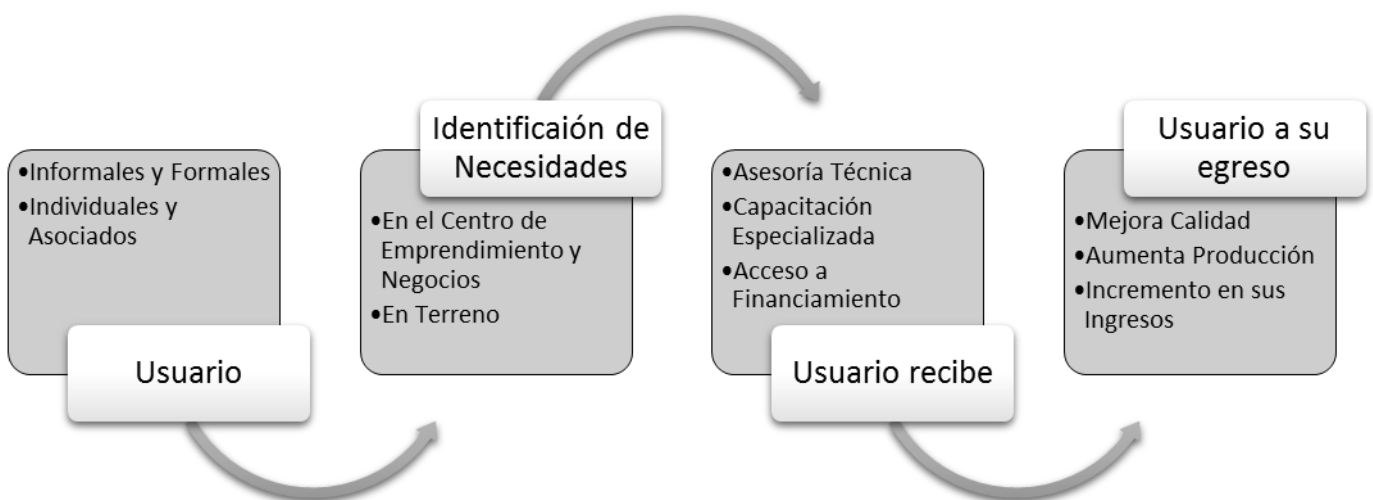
Usuario

•Informales y Formales
•Individuales y Asociados

Identificaión de Necesidades

•En el Centro de Emprendimiento y Negocios
•En Terreno

Usuario recibe

•Asesoría Técnica
•Capacitación Especializada
•Acceso a Financiamiento

Usuario a su egreso

•Mejora Calidad
•Aumenta Producción
•Incremento en sus Ingresos